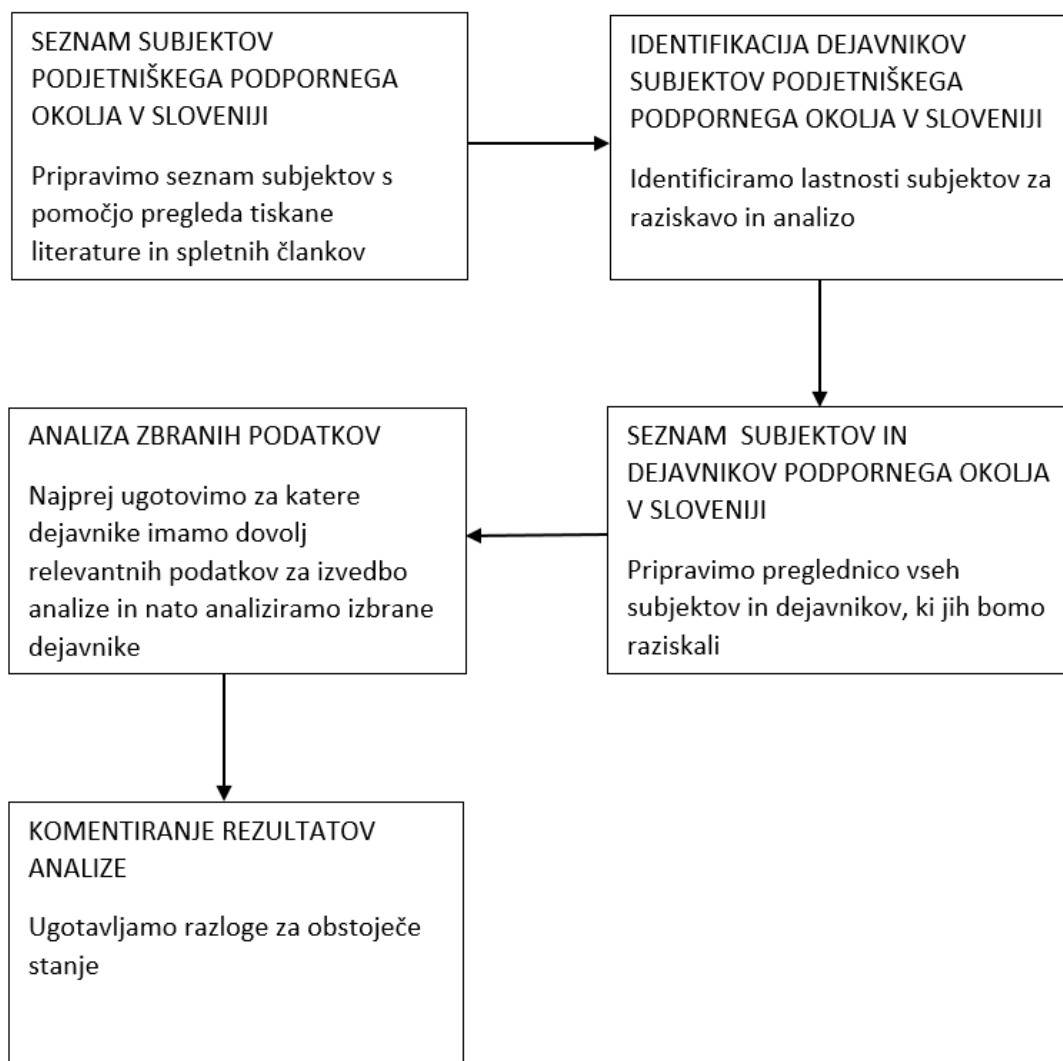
SEZNAM SUBJEKTOV PODJETNIŠKEGA PODPORNEGA OKOLJA V SLOVENIJI

Pripravimo seznam subjektov s pomočjo pregleda tiskane literature in spletnih člankov

IDENTIFIKACIJA DEJAVNIKOV SUBJEKTOV PODJETNIŠKEGA PODPORNEGA OKOLJA V SLOVENIJI

Identificiramo lastnosti subjektov za raziskavo in analizo

SEZNAM SUBJEKTOV IN DEJAVNIKOV PODPORNEGA OKOLJA V SLOVENIJI

Pripravimo preglednico vseh subjektov in dejavnikov, ki jih bomo raziskali

ANALIZA ZBRANIH PODATKOV

Najprej ugotovimo za katere dejavnike imamo dovolj relevantnih podatkov za izvedbo analize in nato analiziramo izbrane dejavnike

KOMENTIRANJE REZULTATOV ANALIZE

Ugotavljamo razloge za obstoječe stanje